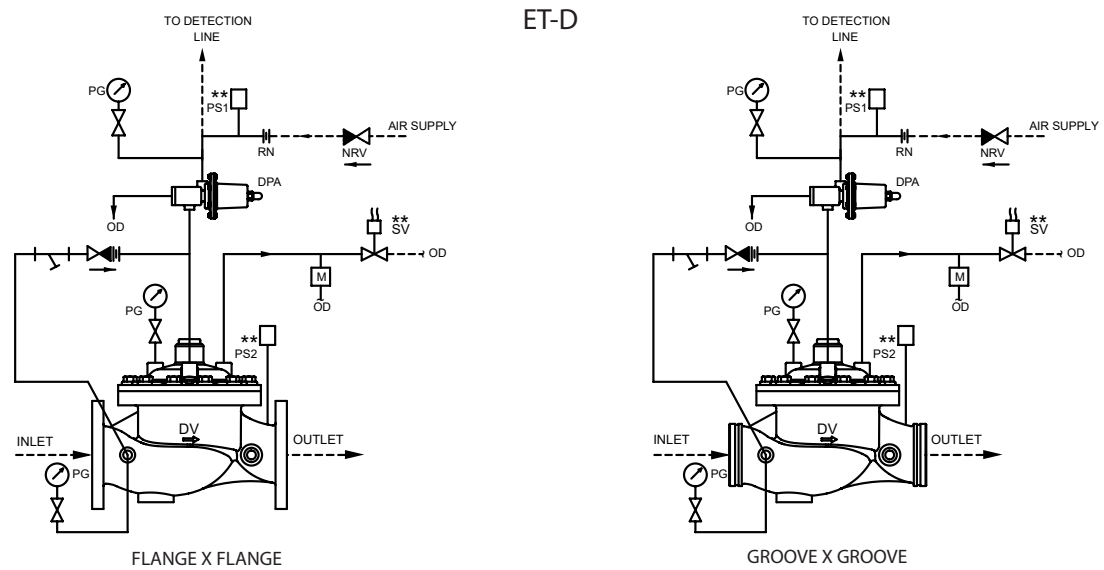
ET-D

TO DETECTION LINE

PG

**
PS1

RN

NRV

AIR SUPPLY

DPA

OD

**
SV

OD

M

OD

PG

**
PS2

DV

INLET

OUTLET

PG

FLANGE X FLANGE

TO DETECTION LINE

PG

**
PS1

RN

NRV

AIR SUPPLY

DPA

OD

**
SV

OD

M

OD

PG

**
PS2

DV

INLET

OUTLET

PG

GROOVE X GROOVE